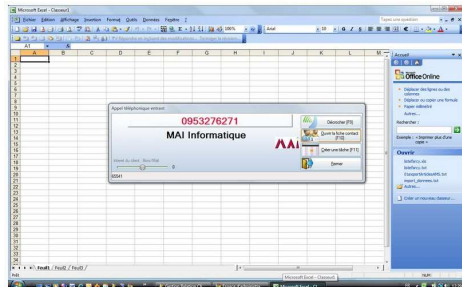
Microsoft Excel - Classeur1

Fichier Edition Affichage Insertion Format Outils Données Fenêtre ?

Tapez une question

Arial 10

A1

A B C D E F G H I J K L M

1 2 3 4 5 6 7 8 9 10 11 12 13 14 15 16 17 18 19 20 21 22 23 24 25 26 27 28 29 30 31 32 33 34

Appel téléphonique entrant

0953276271

MAI Informatique

Décrocher [F9]

Ouvrir la fiche contact [F10]

Créer une tâche [F11]

Fermer

Accueil

Office Online

Déplacer des lignes ou des colonnes

Déplacer ou copier une formule

Figer volets

Autres...

Rechercher :

Exemple : « Imprimer plus d'une copie »

Ouvrir

telefonia.xls

telefonia.txt

ExemplePrefixe.xls

Import_données.txt

Autres...

Créer un nouveau classeur...

Feuil1 / Feuil2 / Feuil3 /

Prêt

Microsoft Excel - Classeur1

NUM